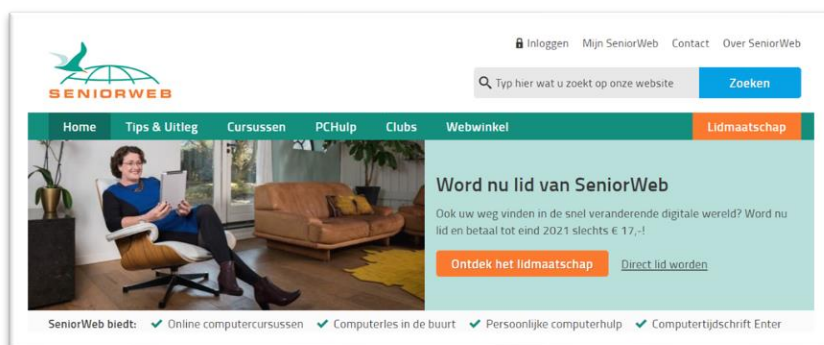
SENIORWEB

Inloggen Mijn SeniorWeb Contact Over SeniorWeb

Typ hier wat u zoekt op onze website Zoeken

Home Tips & Uitleg Cursussen PCHulp Clubs Webwinkel Lidmaatschap

Word nu lid van SeniorWeb

Ook uw weg vinden in de snel veranderende digitale wereld? Word nu lid en betaal tot eind 2021 slechts € 17,-!

Ontdek het lidmaatschap Direct lid worden

SeniorWeb biedt: ✔ Online computercursussen ✔ Computerles in de buurt ✔ Persoonlijke computerhulp ✔ Computertijdschrift Enter